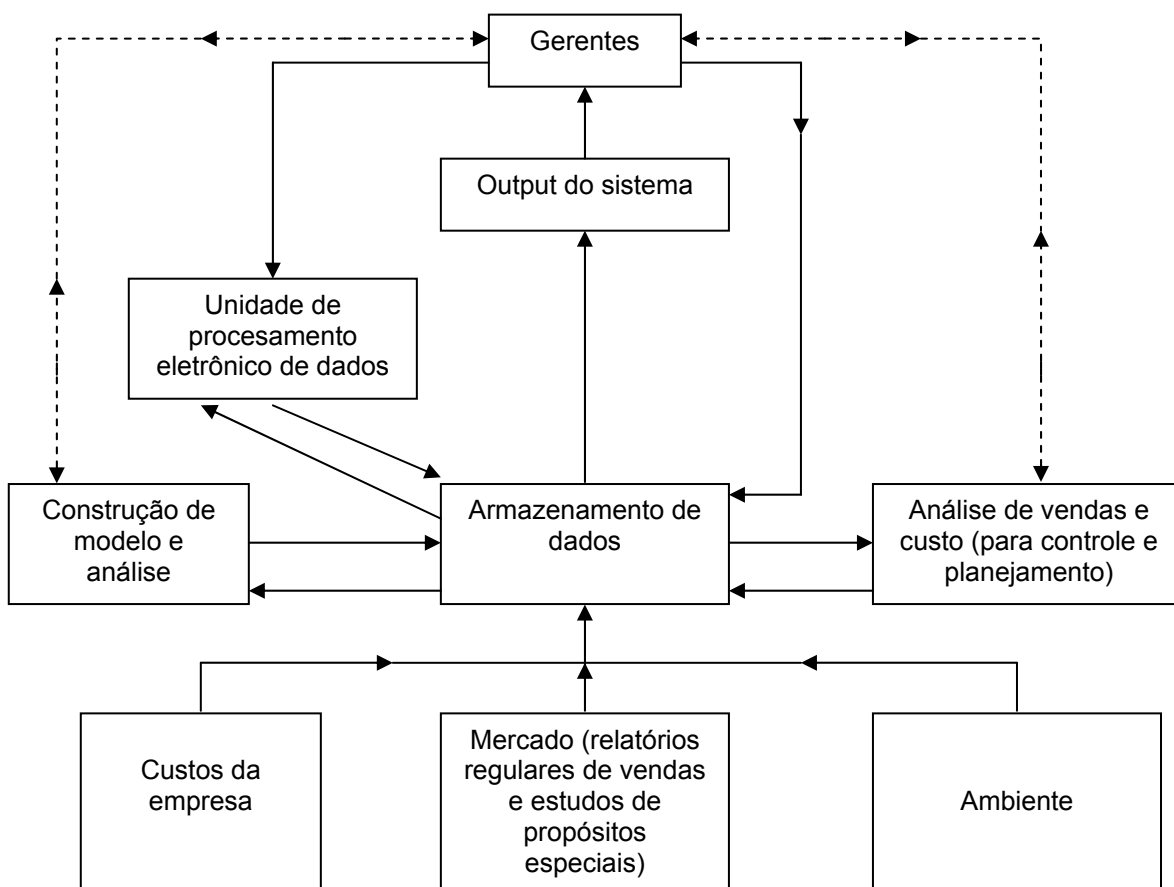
Gerentes

Output do sistema

Unidade de procesamento eletrônico de dados

Construção de modelo e análise

Armazenamento de dados

Análise de vendas e custo (para controle e planejamento)

Custos da empresa

Mercado (relatórios regulares de vendas e estudos de propósitos especiais)

Ambiente